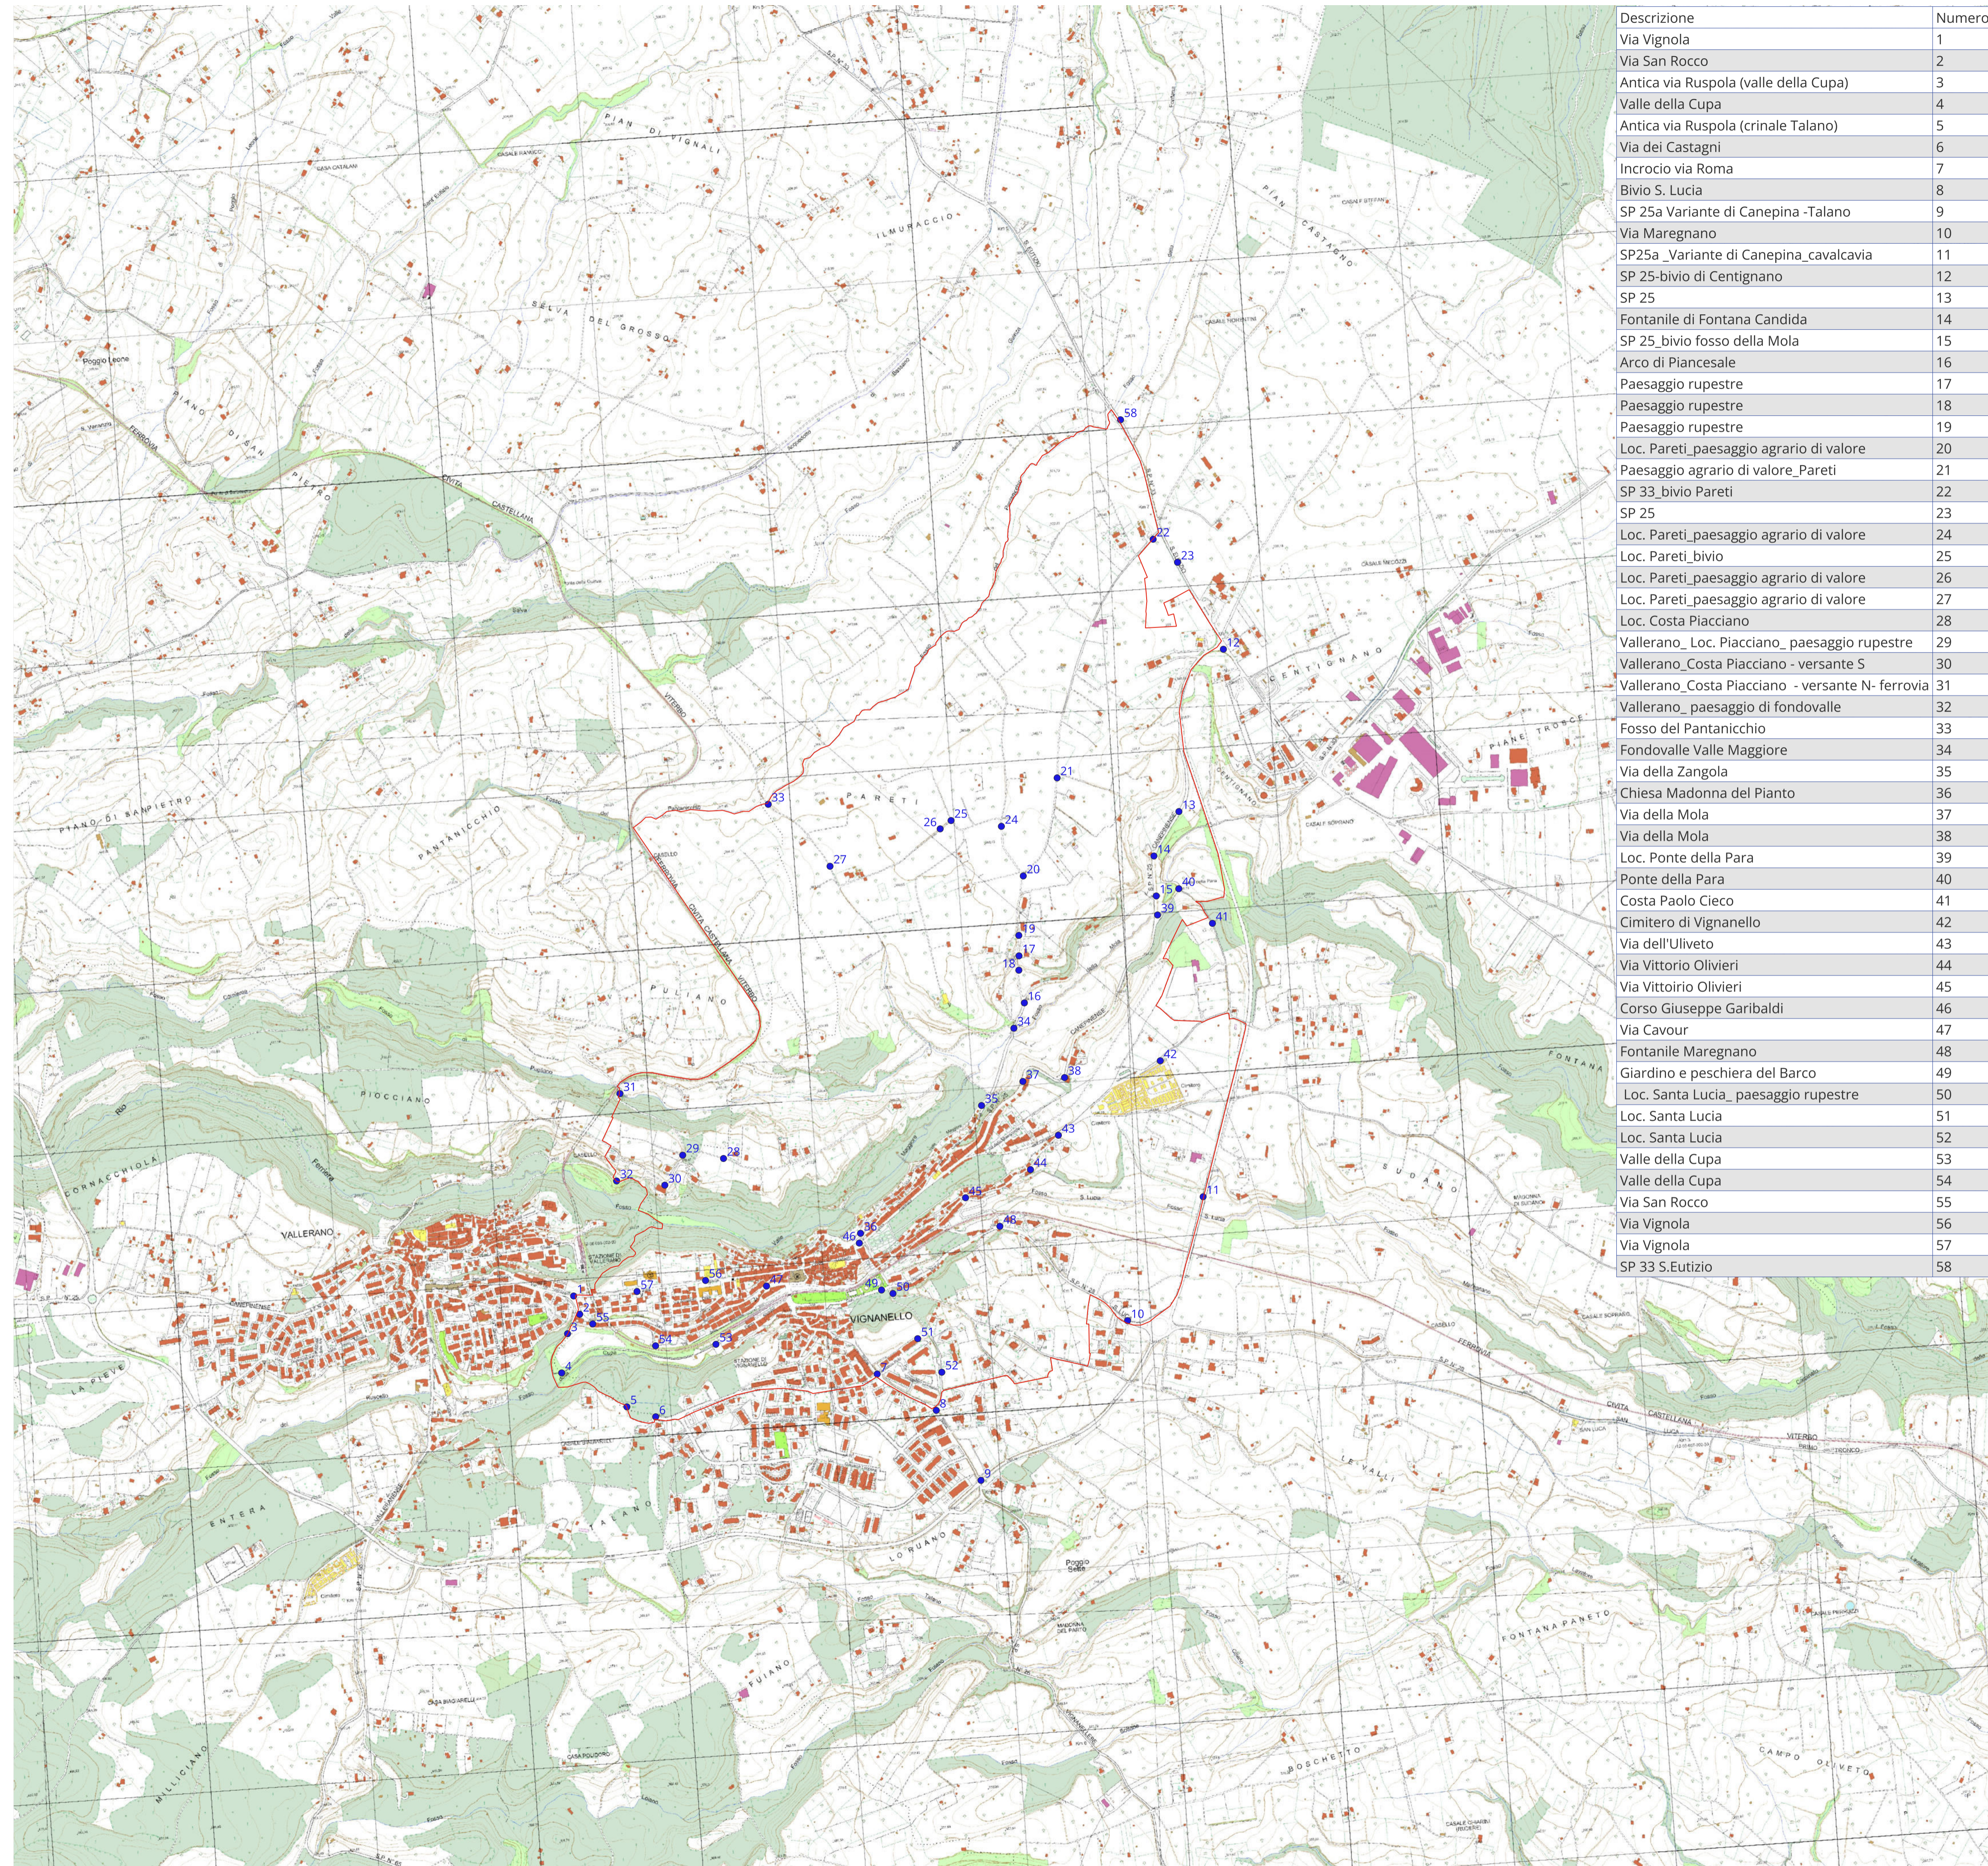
| Descrizione | Numero |
|---|---|
| Via Vignola | 1 |
| Via San Rocco | 2 |
| Antica via Ruspola (valle della Cupa) | 3 |
| Valle della Cupa | 4 |
| Antica via Ruspola (crinale Talano) | 5 |
| Via dei Castagni | 6 |
| Incrocio via Roma | 7 |
| Bivio S. Lucia | 8 |
| SP 25a Variante di Canepina -Talano | 9 |
| Via Maregnano | 10 |
| SP25a _Variante di Canepina_cavalcavia | 11 |
| SP 25-bivio di Centignano | 12 |
| SP 25 | 13 |
| Fontanile di Fontana Candida | 14 |
| SP 25_bivio fosso della Mola | 15 |
| Arco di Piancesale | 16 |
| Paesaggio rupestre | 17 |
| Paesaggio rupestre | 18 |
| Paesaggio rupestre | 19 |
| Loc. Pareti_paesaggio agrario di valore | 20 |
| Paesaggio agrario di valore_Pareti | 21 |
| SP 33_bivio Pareti | 22 |
| SP 25 | 23 |
| Loc. Pareti_paesaggio agrario di valore | 24 |
| Loc. Pareti_bivio | 25 |
| Loc. Pareti_paesaggio agrario di valore | 26 |
| Loc. Pareti_paesaggio agrario di valore | 27 |
| Loc. Costa Piacciano | 28 |
| Vallerano_ Loc. Piacciano_ paesaggio rupestre | 29 |
| Vallerano_Costa Piacciano - versante S | 30 |
| Vallerano_Costa Piacciano - versante N- ferrovia | 31 |
| Vallerano_ paesaggio di fondovalle | 32 |
| Fosso del Pantanicchio | 33 |
| Fondovalle Valle Maggiore | 34 |
| Via della Zangola | 35 |
| Chiesa Madonna del Pianto | 36 |
| Via della Mola | 37 |
| Via della Mola | 38 |
| Loc. Ponte della Para | 39 |
| Ponte della Para | 40 |
| Costa Paolo Cieco | 41 |
| Cimitero di Vignanello | 42 |
| Via dell'Uliveto | 43 |
| Via Vittorio Olivieri | 44 |
| Via Vittoirio Olivieri | 45 |
| Corso Giuseppe Garibaldi | 46 |
| Via Cavour | 47 |
| Fontanile Maregnano | 48 |
| Giardino e peschiera del Barco | 49 |
| Loc. Santa Lucia_ paesaggio rupestre | 50 |
| Loc. Santa Lucia | 51 |
| Loc. Santa Lucia | 52 |
| Valle della Cupa | 53 |
| Valle della Cupa | 54 |
| Via San Rocco | 55 |
| Via Vignola | 56 |
| Via Vignola | 57 |
| SP 33 S.Eutizio | 58 |

PIAN DI VIGNALI
IL MURACCIO
PIAN CASTAGNO
SELVA DEL GROSSO
Poggio Leone
PIANO DI SAN PIETRO
CIVITA CASTELLANA
VITERBO
CENTIGNANO
PIANE TRONCE
PARETI
PANTANICCHIO
PIANO DI SANPIETRO
PULIANO
PIOCCIANO
CORNACCHIOLA
VALLERANO
VIGNANELLO
FONTANA
SUDANO
LA PIEVE
ENTERA
TALANO
LORIANO
FONTANA PANETO
ROSCHETTO
CAMPO OLIVETO
MILLICIANO
LE VALLI
1 2 3 4 5 6 7 8 9 10 11 12 13 14 15 16 17 18 19 20 21 22 23 24 25 26 27 28 29 30 31 32 33 34 35 36 37 38 39 40 41 42 43 44 45 46 47 48 49 50 51 52 53 54 55 56 57 58